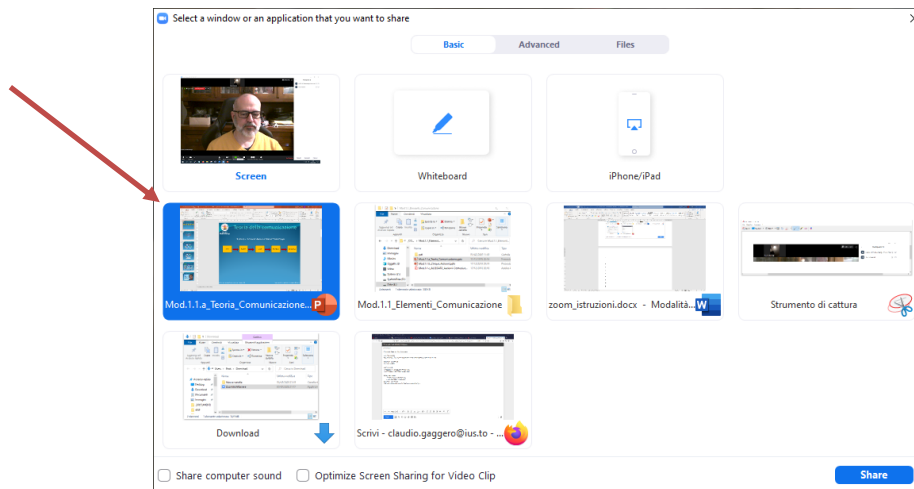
Select a window or an application that you want to share

Basic
Advanced
Files

Screen

Whiteboard

iPhone/iPad

Mod.1.1.a_Teoria_Comunicazione....

Mod.1.1_Elementi_Comunicazione

zoom_istruzioni.docx - Modalità...

Strumento di cattura

Download

Scrivi - claudio.gaggero@ius.to - ...

Share computer sound
Optimize Screen Sharing for Video Clip

Share